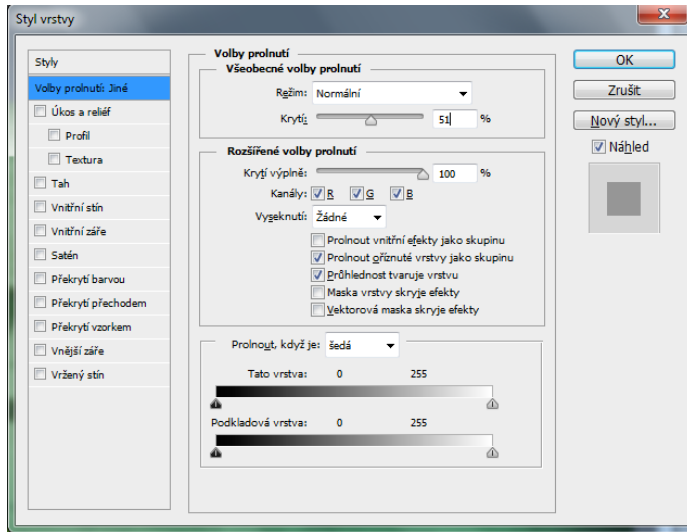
Styl vrstvy

Styly
Volby prolnutí: Jiné
Úkos a reliéf
Profil
Textura
Tah
Vnitřní stín
Vnitřní záře
Satén
Překrytí barvou
Překrytí přechodem
Překrytí vzorkem
Vnější záře
Vržený stín

Volby prolnutí
Všeobecné volby prolnutí
Režim: Normální
Krytí: 51 %

Rozšířené volby prolnutí
Krytí výplně: 100 %
Kanály: R G B
Vyseknutí: Žádné
Prolnout vnitřní efekty jako skupinu
Prolnout oříznuté vrstvy jako skupinu
Průhlednost tvaruje vrstvu
Maska vrstvy skryje efekty
Vektorová maska skryje efekty

Prolnout, když je: šedá
Tato vrstva: 0 255
Podkladová vrstva: 0 255

OK
Zrušit
Nový styl...
Náhled